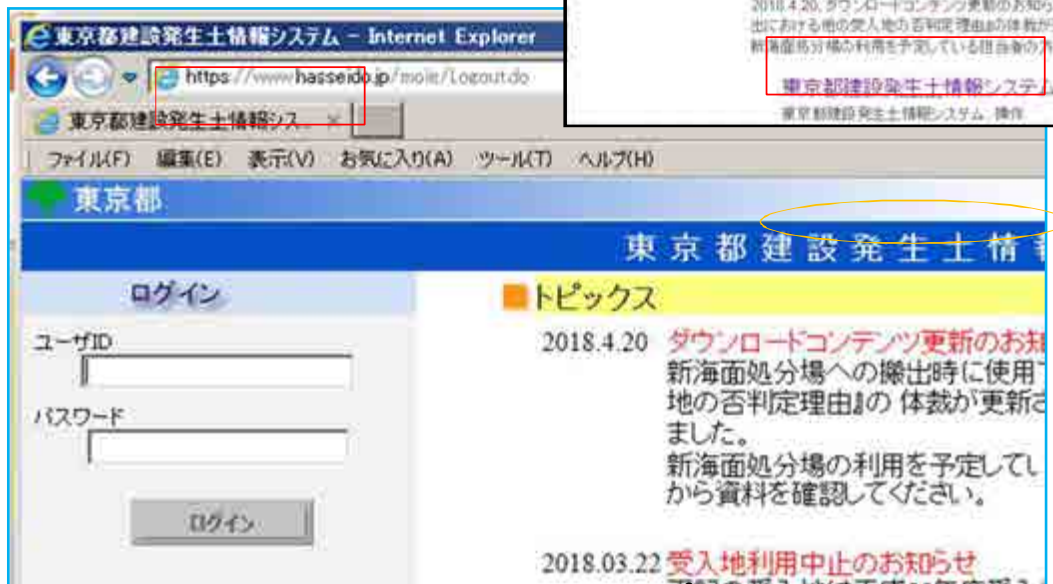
東京都建設発生土情報システム - Internet Explorer

https://www.hasseido.jp/moie/Logout.do

東京都建設発生土情報シス ×

ファイル(F) 編集(E) 表示(V) お気に入り(A) ツール(T) ヘルプ(H)

2018.4.20. ダウンロードコンテンツ更新のお知ら
出における他の受入地の否判定理由』の体裁が
新海面処分場の利用を予定している排出事業者の方

東京都建設発生土情報システム

東京都建設発生土情報システム 操作

東京都

東京都建設発生土情報

ログイン

ユーザID

パスワード

ログイン

トピックス

2018.4.20 ダウンロードコンテンツ更新のお知
新海面処分場への搬出時に使用
地の否判定理由』の 体裁が更新さ
ました。
新海面処分場の利用を予定してい
から資料を確認してください。

2018.03.22 受入地利用中止のお知らせ
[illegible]